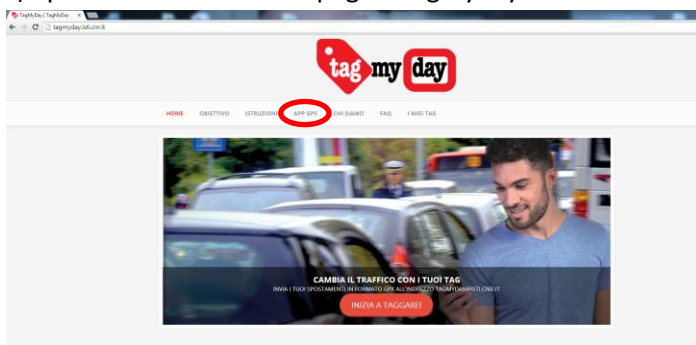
TagMyDay | TagMyDay

tagmyday.iit.cnr.it

tag my day

HOME OBIETTIVO ISTRUZIONI APP GPS CHI SIAMO FAQ I MIEI TAG

CAMBIA IL TRAFFICO CON I TUOI TAG

INVIA I TUOI SPOSTAMENTI IN FORMATO GPX ALL'INDIRIZZO TAGMYDAY@IIT.CNR.IT

INIZIA A TAGGARE!